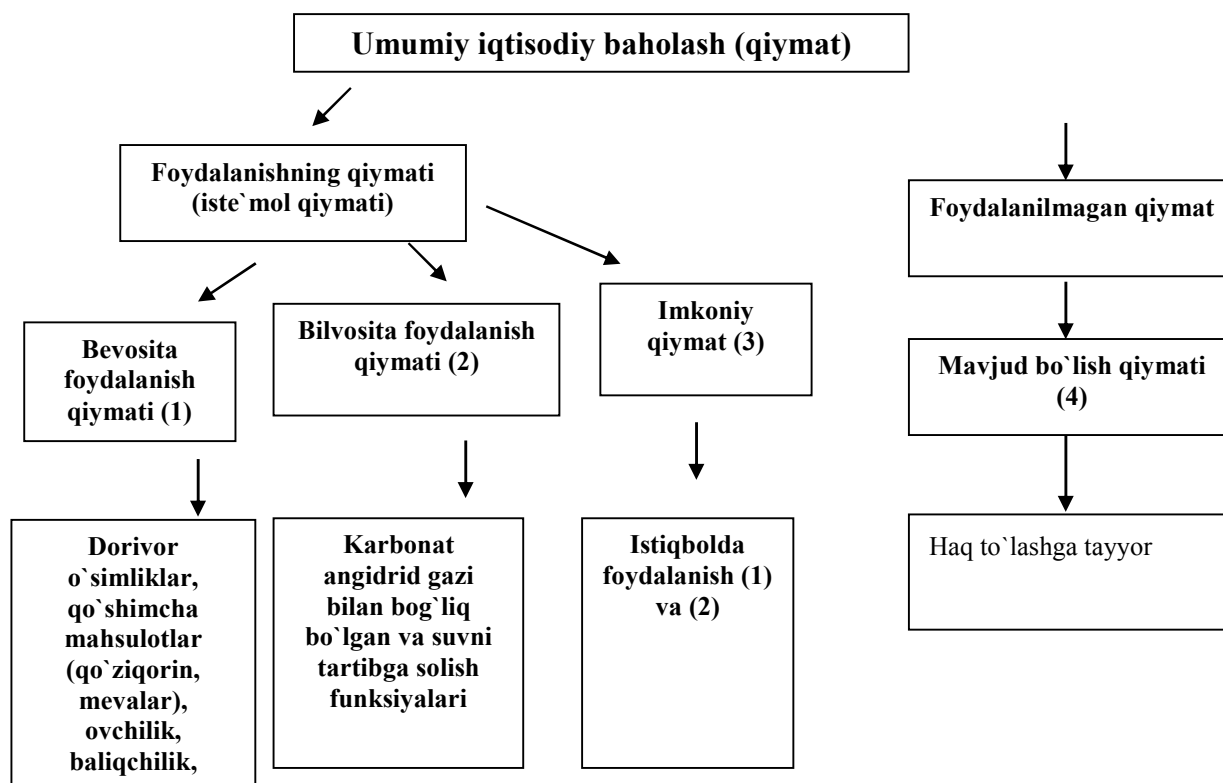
Umumiy iqtisodiy baholash (qiymat)

Foydalanishning qiymati (iste`mol qiymati)

Foydalanilmagan qiymat

Bevosita foydalanish qiymati (1)

Bilvosita foydalanish qiymati (2)

Imkoniy qiymat (3)

Mavjud bo`lish qiymati (4)

Dorivor o`simliklar, qo`shimcha mahsulotlar (qo`ziqorin, mevalar), ovchilik, baliqchilik,

Karbonat angidrid gazi bilan bog`liq bo`lgan va suvni tartibga solish funksiyalari

Istiqbolda foydalanish (1) va (2)

Haq to`lashga tayyor